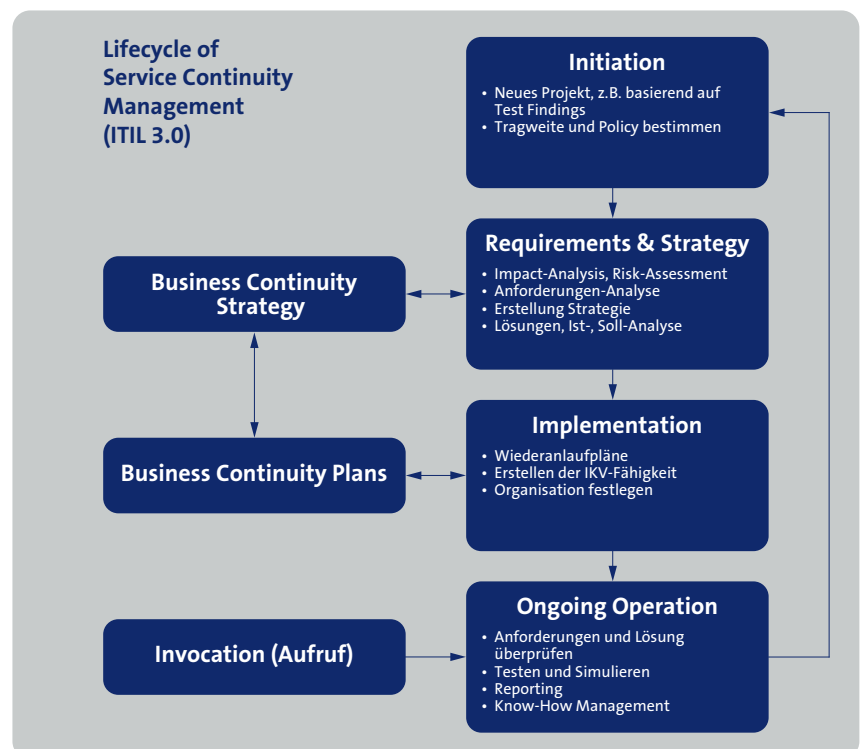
Lifecycle of Service Continuity Management (ITIL 3.0)

Initiation
• Neues Projekt, z.B. basierend auf Test Findings
• Tragweite und Policy bestimmen

Business Continuity Strategy

Requirements & Strategy
• Impact-Analysis, Risk-Assessment
• Anforderungen-Analyse
• Erstellung Strategie
• Lösungen, Ist-, Soll-Analyse

Business Continuity Plans

Implementation
• Wiederanlaufpläne
• Erstellen der IKV-Fähigkeit
• Organisation festlegen

Invocation (Aufruf)

Ongoing Operation
• Anforderungen und Lösung überprüfen
• Testen und Simulieren
• Reporting
• Know-How Management